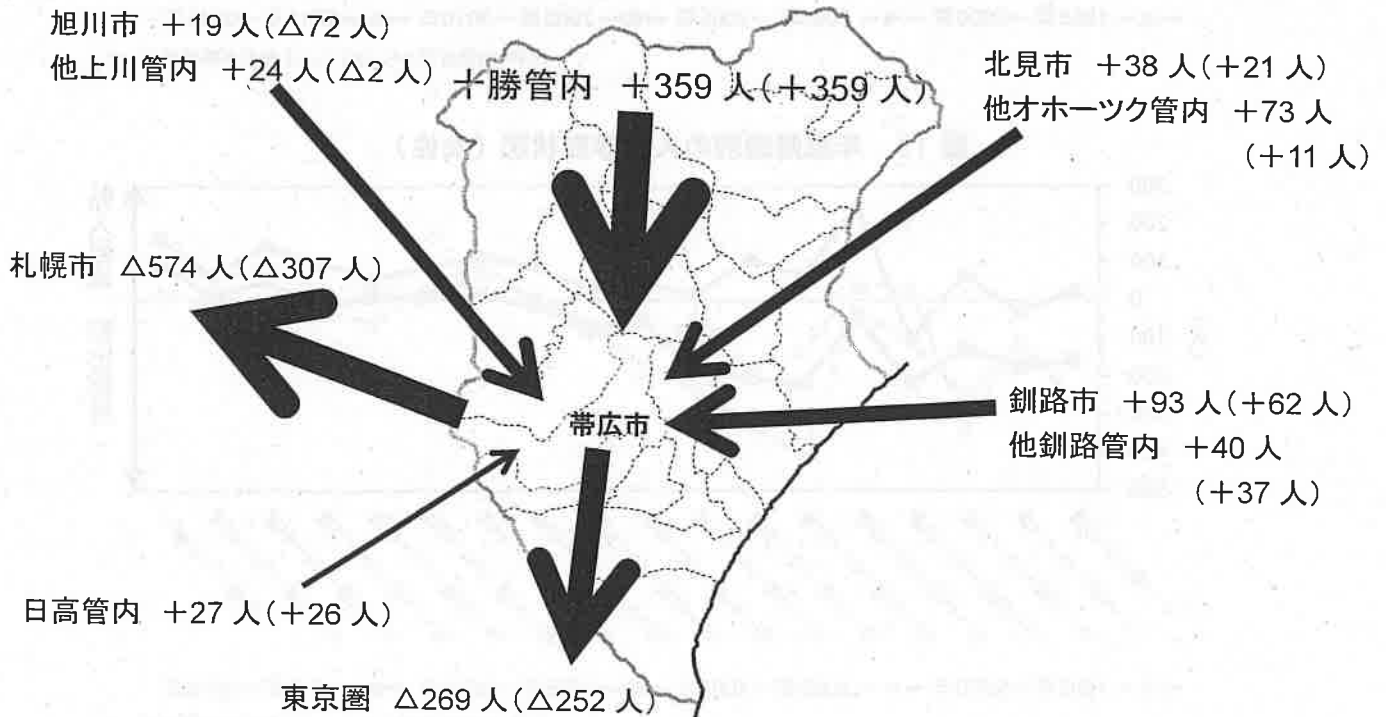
旭川市 ＋19人（△72人）
他上川管内 ＋24人（△2人）

十勝管内 ＋359人（＋359人）

北見市 ＋38人（＋21人）
他オホーツク管内 ＋73人（＋11人）

札幌市 △574人（△307人）

帯広市

釧路市 ＋93人（＋62人）
他釧路管内 ＋40人（＋37人）

日高管内 ＋27人（＋26人）

東京圏 △269人（△252人）